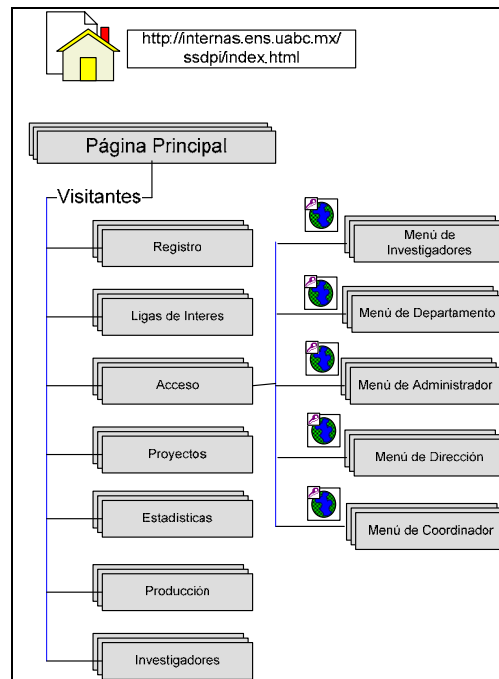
http://internas.ens.uabc.mx/ssdpi/index.html

Página Principal

Visitantes

Registro

Ligas de Interes

Acceso

Proyectos

Estadisticas

Producción

Investigadores

Menú de Investigadores

Menú de Departamento

Menú de Administrador

Menú de Dirección

Menú de Coordinador